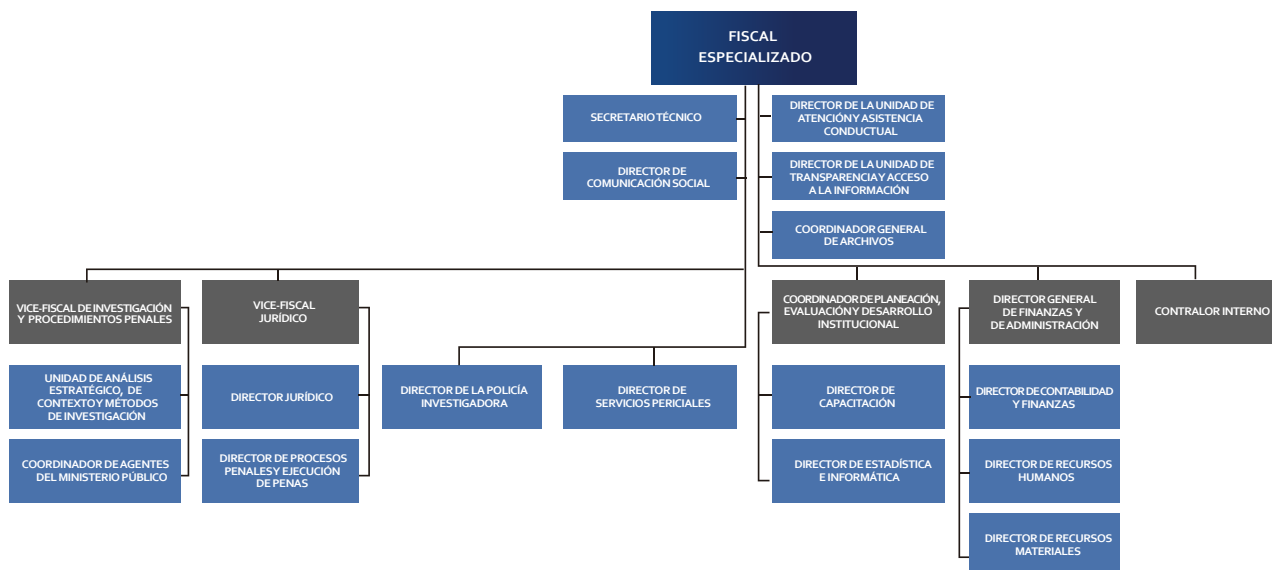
FISCAL ESPECIALIZADO

SECRETARIO TÉCNICO

DIRECTOR DE COMUNICACIÓN SOCIAL

DIRECTOR DE LA UNIDAD DE ATENCIÓN Y ASISTENCIA CONDUCTUAL

DIRECTOR DE LA UNIDAD DE TRANSPARENCIA Y ACCESO A LA INFORMACIÓN

COORDINADOR GENERAL DE ARCHIVOS

VICE-FISCAL DE INVESTIGACIÓN Y PROCEDIMIENTOS PENALES

UNIDAD DE ANÁLISIS ESTRATÉGICO, DE CONTEXTO Y MÉTODOS DE INVESTIGACIÓN

COORDINADOR DE AGENTES DEL MINISTERIO PÚBLICO

VICE-FISCAL JURÍDICO

DIRECTOR JURÍDICO

DIRECTOR DE PROCESOS PENALES Y EJECUCIÓN DE PENAS

DIRECTOR DE LA POLICÍA INVESTIGADORA

DIRECTOR DE SERVICIOS PERICIALES

COORDINADOR DE PLANEACIÓN, EVALUACIÓN Y DESARROLLO INSTITUCIONAL

DIRECTOR DE CAPACITACIÓN

DIRECTOR DE ESTADÍSTICA E INFORMÁTICA

DIRECTOR GENERAL DE FINANZAS Y DE ADMINISTRACIÓN

DIRECTOR DE CONTABILIDAD Y FINANZAS

DIRECTOR DE RECURSOS HUMANOS

DIRECTOR DE RECURSOS MATERIALES

CONTRALOR INTERNO